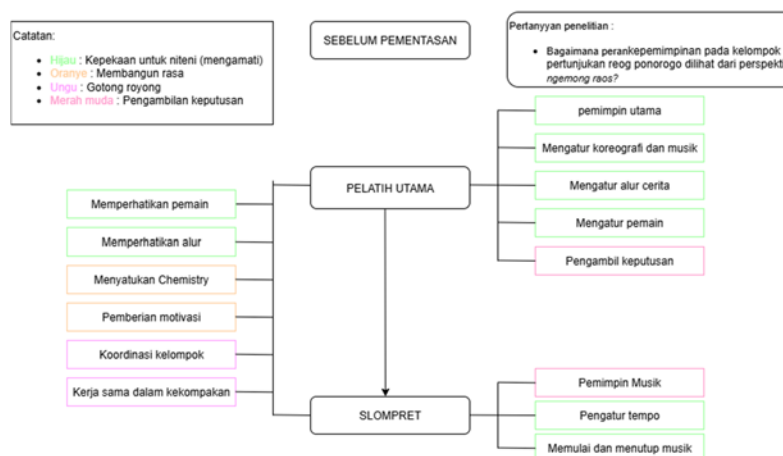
Catatan:

- Hijau : Kepekaan untuk niteni (mengamati)
- Oranye : Membangun rasa
- Ungu : Gotong royong
- Merah muda : Pengambilan keputusan

SEBELUM PEMENTASAN

Pertanyyan penelitian :

- Bagaimana perankepemimpinan pada kelompok pertunjukan reog ponorogo dilihat dari perspekti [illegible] *ngemong raos?*

PELATIH UTAMA

pemimpin utama

Mengatur koreografi dan musik

Mengatur alur cerita

Mengatur pemain

Pengambil keputusan

Memperhatikan pemain

Memperhatikan alur

Menyatukan Chemistry

Pemberian motivasi

Koordinasi kelompok

Kerja sama dalam kekompakan

SLOMPRET

Pemimpin Musik

Pengatur tempo

Memulai dan menutup musik